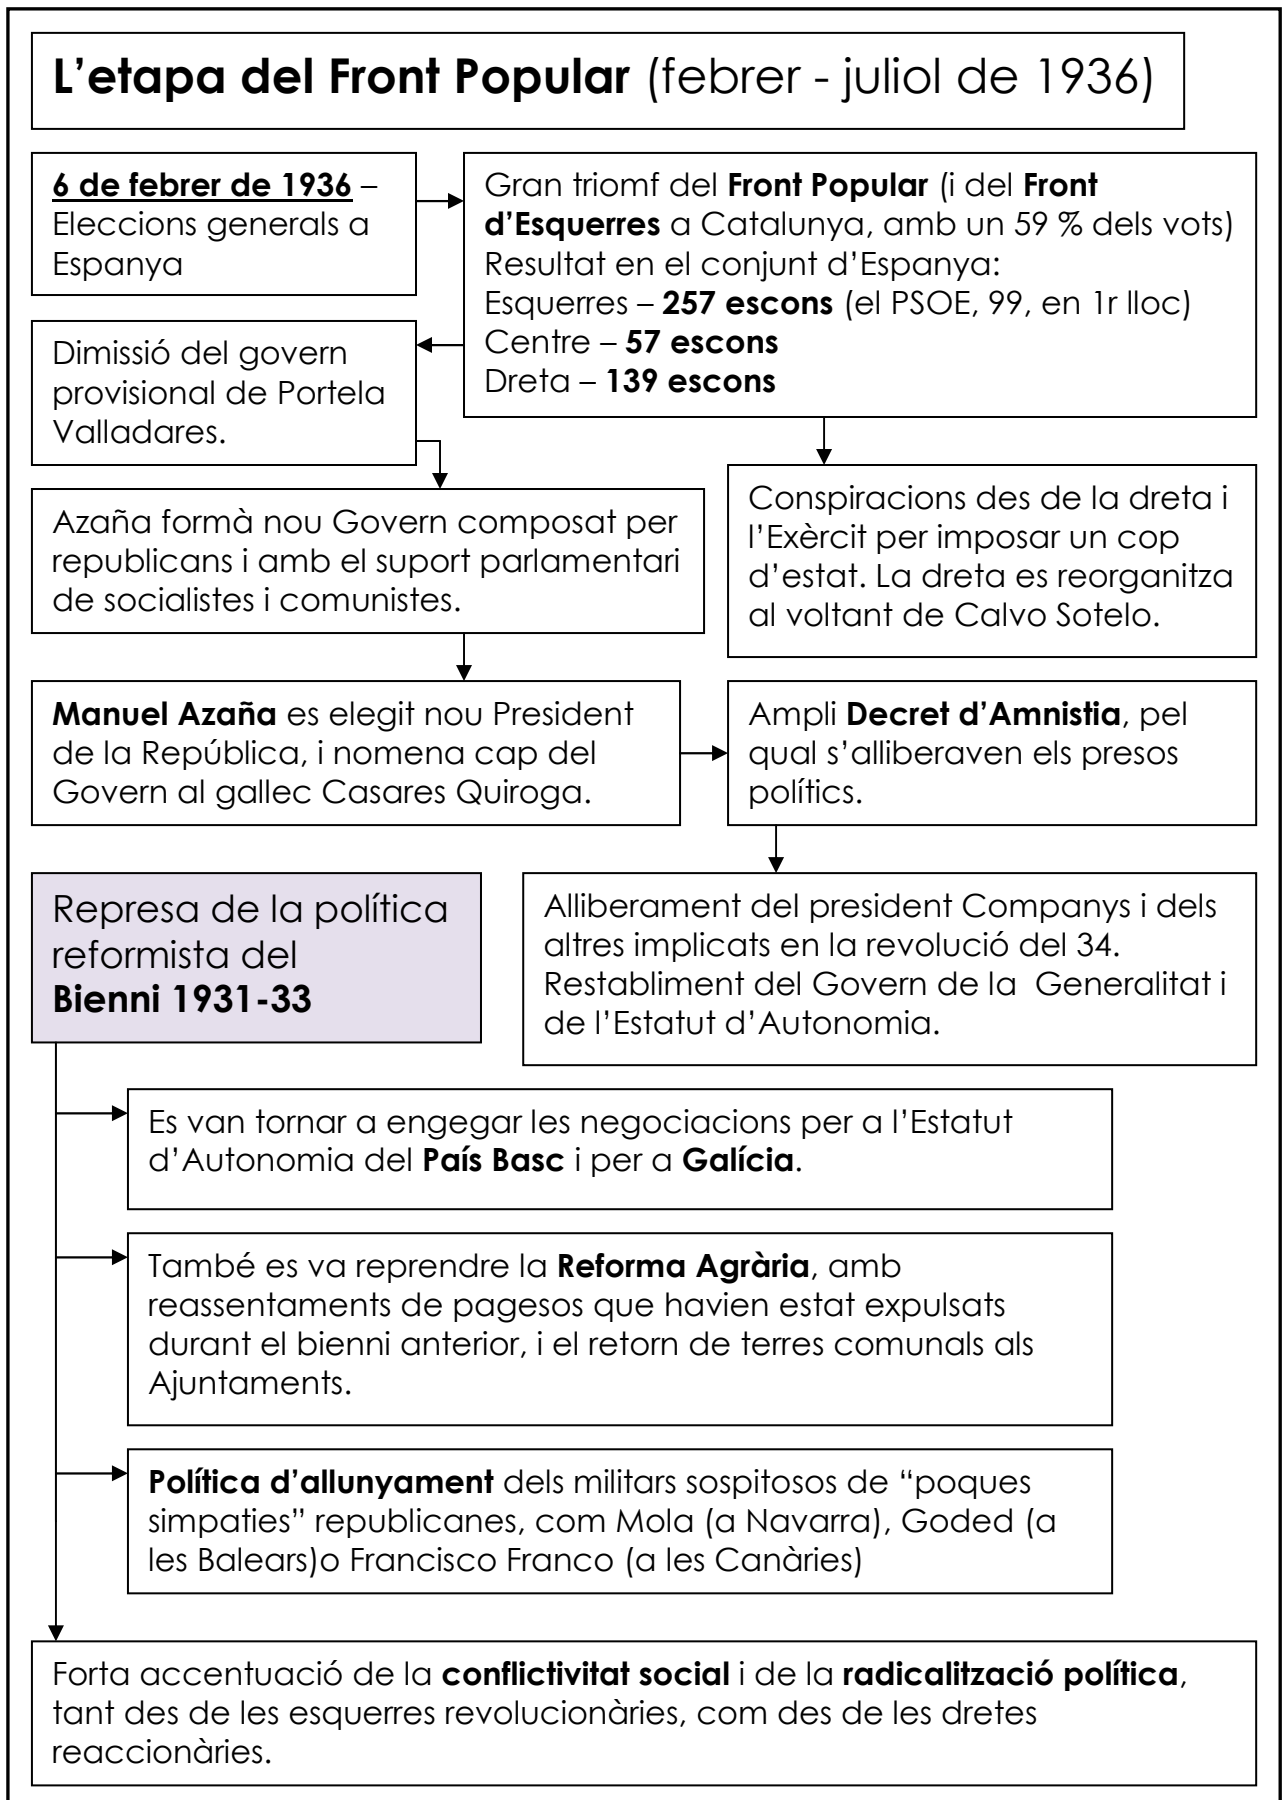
L’etapa del Front Popular (febrer - juliol de 1936)

6 de febrer de 1936 – Eleccions generals a Espanya

Gran triomf del Front Popular (i del Front d’Esquerres a Catalunya, amb un 59 % dels vots)
Resultat en el conjunt d’Espanya:
Esquerres – 257 escons (el PSOE, 99, en 1r lloc)
Centre – 57 escons
Dreta – 139 escons

Dimissió del govern provisional de Portela Valladares.

Azaña formà nou Govern composat per republicans i amb el suport parlamentari de socialistes i comunistes.

Conspiracions des de la dreta i l’Exèrcit per imposar un cop d’estat. La dreta es reorganitza al voltant de Calvo Sotelo.

Manuel Azaña es elegit nou President de la República, i nomena cap del Govern al gallec Casares Quiroga.

Ampli Decret d’Amnistia, pel qual s’alliberaven els presos polítics.

Represa de la política reformista del Bienni 1931-33

Alliberament del president Companys i dels altres implicats en la revolució del 34. Restabliment del Govern de la Generalitat i de l’Estatut d’Autonomia.

Es van tornar a engegar les negociacions per a l’Estatut d’Autonomia del País Basc i per a Galícia.

També es va reprendre la Reforma Agrària, amb reassentaments de pagesos que havien estat expulsats durant el bienni anterior, i el retorn de terres comunals als Ajuntaments.

Política d’allunyament dels militars sospitosos de “poques simpaties” republicanes, com Mola (a Navarra), Goded (a les Balears)o Francisco Franco (a les Canàries)

Forta accentuació de la conflictivitat social i de la radicalització política, tant des de les esquerres revolucionàries, com des de les dretes reaccionàries.